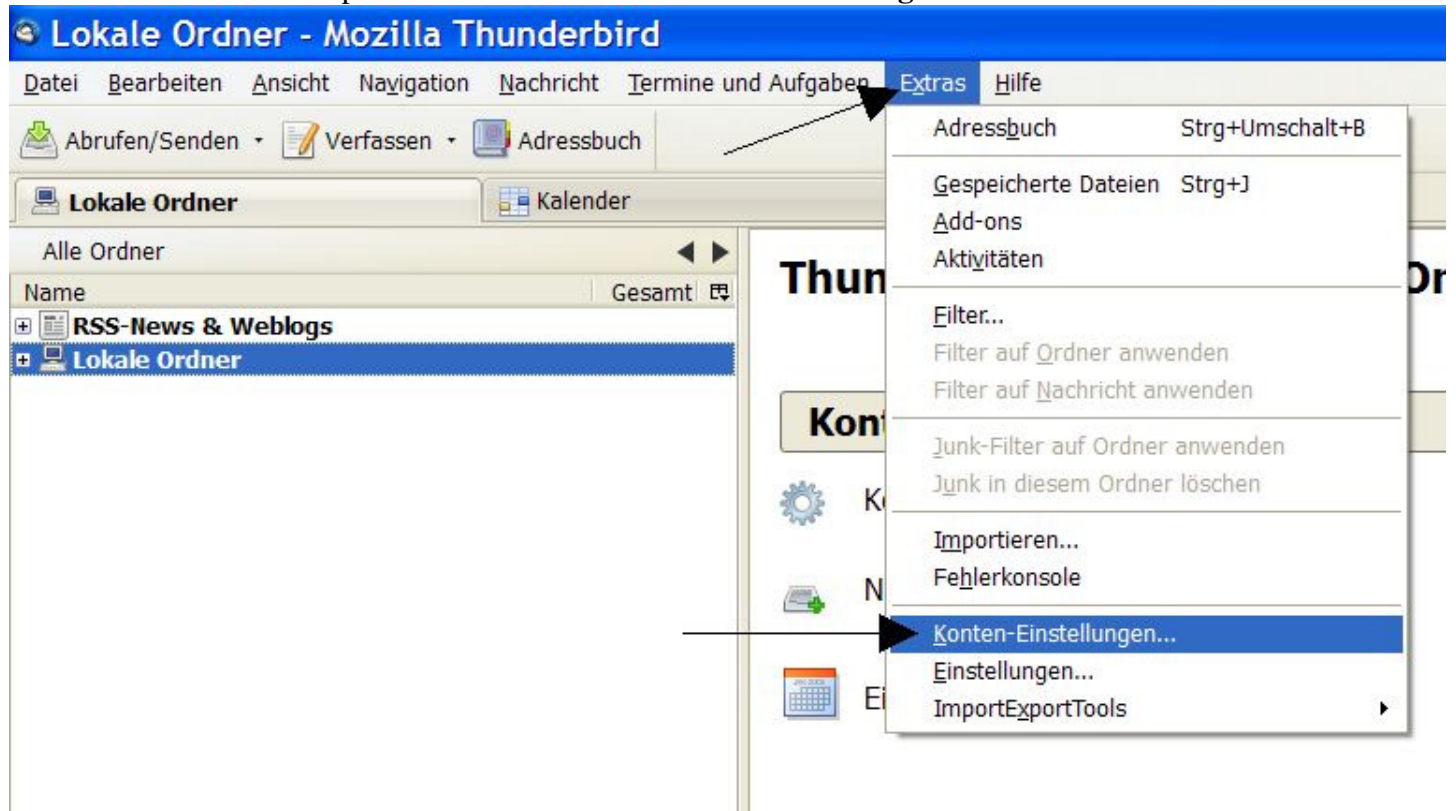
Lokale Ordner - Mozilla Thunderbird

Datei Bearbeiten Ansicht Navigation Nachricht Termine und Aufgaben Extras Hilfe

Abrufen/Senden Verfassen Adressbuch

Lokale Ordner Kalender

Alle Ordner

Name Gesamt

RSS-News & Weblogs
Lokale Ordner

Thun Or

Kont

K

N

Ei

Adressbuch Strg+Umschalt+B
Gespeicherte Dateien Strg+J
Add-ons
Aktivitäten
Filter...
Filter auf Ordner anwenden
Filter auf Nachricht anwenden
Junk-Filter auf Ordner anwenden
Junk in diesem Ordner löschen
Importieren...
Fehlerkonsole
Konten-Einstellungen...
Einstellungen...
ImportExportTools